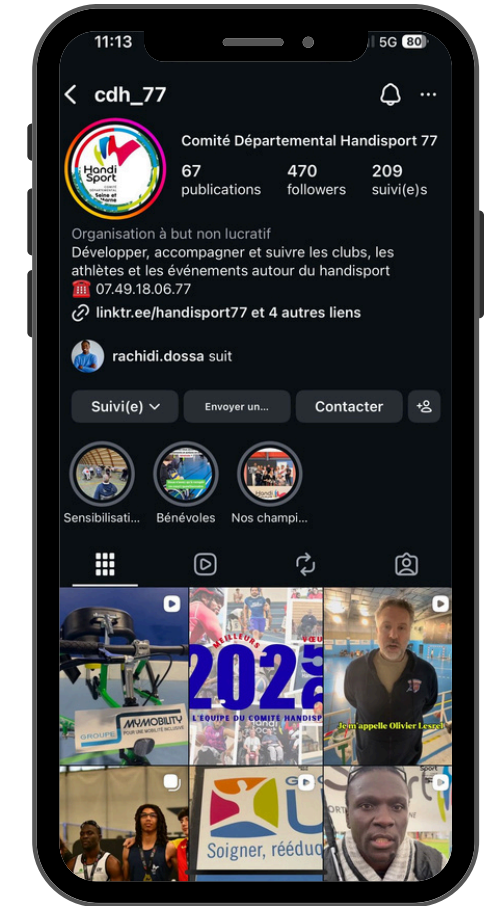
11:13

5G 80

cdh_77

Handi Sport
Comité Départemental
Seine et Marne

Comité Départemental Handisport 77

67 publications

470 followers

209 suivi(e)s

Organisation à but non lucratif

Développer, accompagner et suivre les clubs, les athlètes et les événements autour du handisport

☎️ 07.49.18.06.77

linktr.ee/handisport77 et 4 autres liens

rachidi.dossa suit

Suivi(e)

Envoyer un...

Contacter

Sensibilisati...

Bénévoles

Nos champi...

GROUPE MYMOBILITY POUR UNE MOBILITÉ INCLUSIVE

MEILLEURS VŒUX 2025

L'ÉQUIPE DU COMITÉ HANDISP

Je m'appelle Olivier Lesrel

Soigner, rééduq